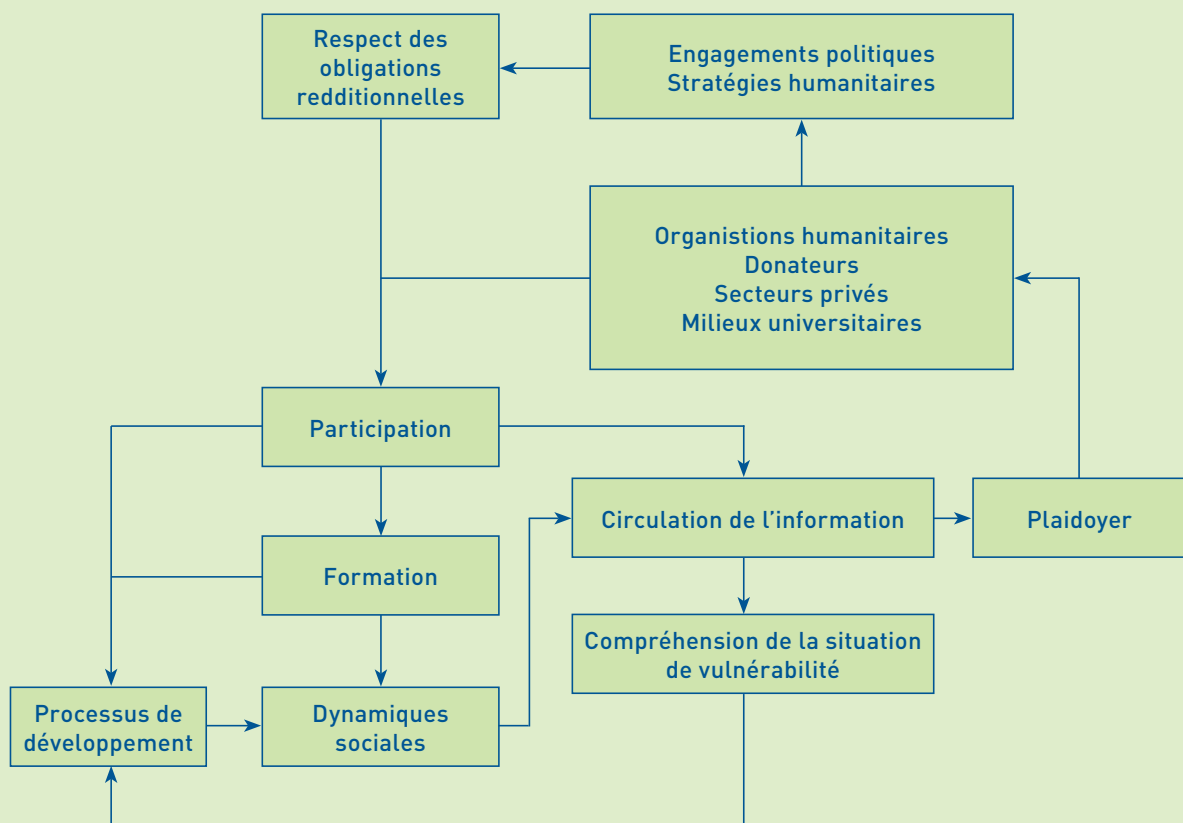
Respect des obligations redditionnelles

Engagements politiques
Stratégies humanitaires

Organistions humanitaires
Donateurs
Secteurs privés
Milieux universitaires

Participation

Circulation de l'information

Plaidoyer

Formation

Compréhension de la situation de vulnérabilité

Processus de développement

Dynamiques sociales